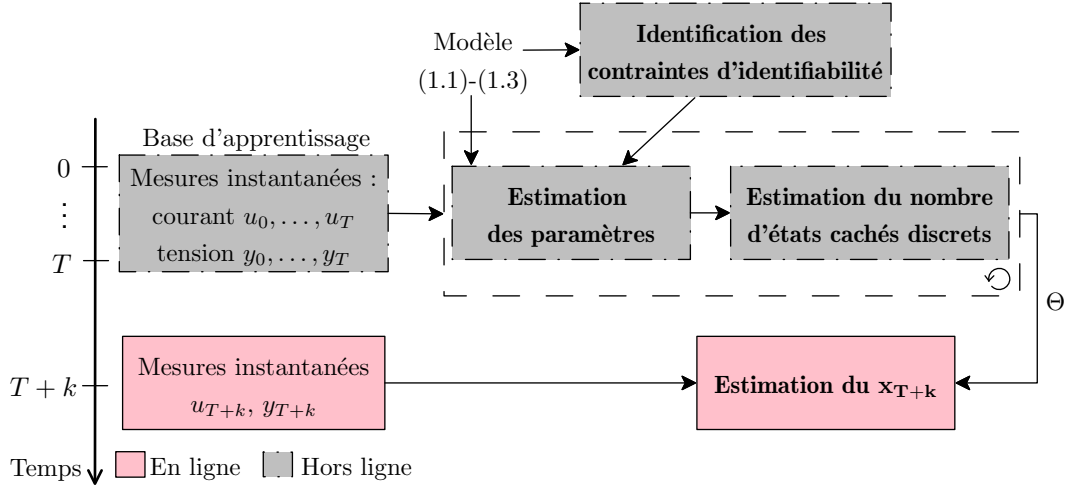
Modèle
(1.1)-(1.3)

Identification des contraintes d'identifiabilité

Base d'apprentissage

0
⋮
$T$

Mesures instantanées : courant $u_0, \ldots, u_T$ tension $y_0, \ldots, y_T$

Estimation des paramètres

Estimation du nombre d'états cachés discrets

$\Theta$

$T+k$

Mesures instantanées $u_{T+k}$, $y_{T+k}$

Estimation du $\mathbf{x_{T+k}}$

Temps

En ligne

Hors ligne